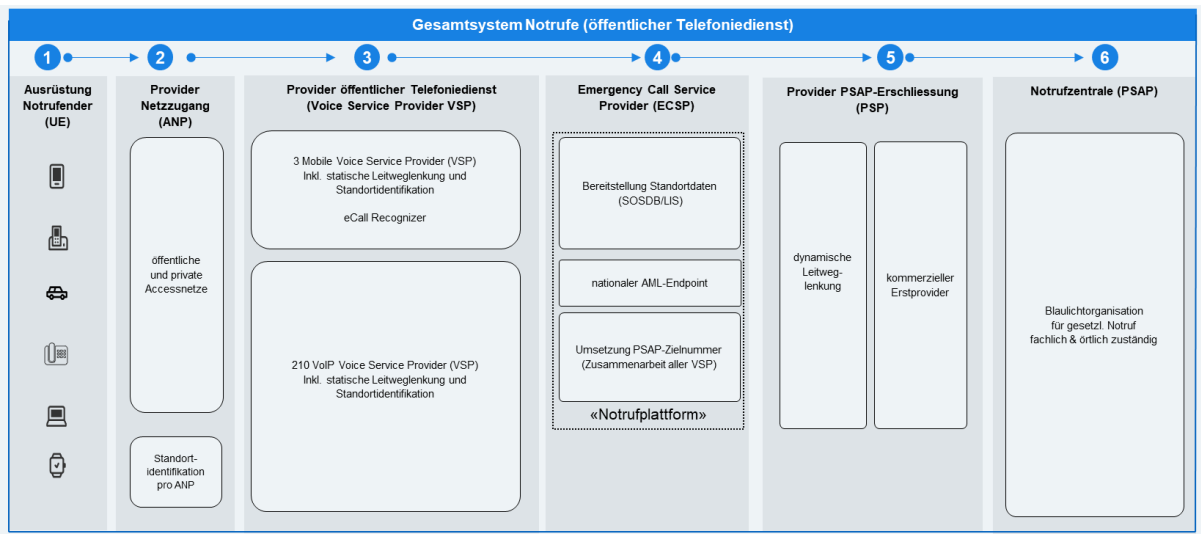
Gesamtsystem Notrufe (öffentlicher Telefoniedienst)

1

2

3

4

5

6

Ausrüstung Notrufender (UE)

Provider Netzzugang (ANP)

öffentliche und private Accessnetze

Standortidentifikation pro ANP

Provider öffentlicher Telefoniedienst (Voice Service Provider VSP)

3 Mobile Voice Service Provider (VSP) Inkl. statische Leitweglenkung und Standortidentifikation

eCall Recognizer

210 VoIP Voice Service Provider (VSP) Inkl. statische Leitweglenkung und Standortidentifikation

Emergency Call Service Provider (ECSP)

Bereitstellung Standortdaten (SOSDB/LIS)

nationaler AML-Endpoint

Umsetzung PSAP-Zielnummer (Zusammenarbeit aller VSP)

«Notrufplattform»

Provider PSAP-Erschliessung (PSP)

dynamische Leitweglenkung

kommerzieller Erstprovider

Notrufzentrale (PSAP)

Blaulichtorganisation für gesetzl. Notruf fachlich & örtlich zuständig